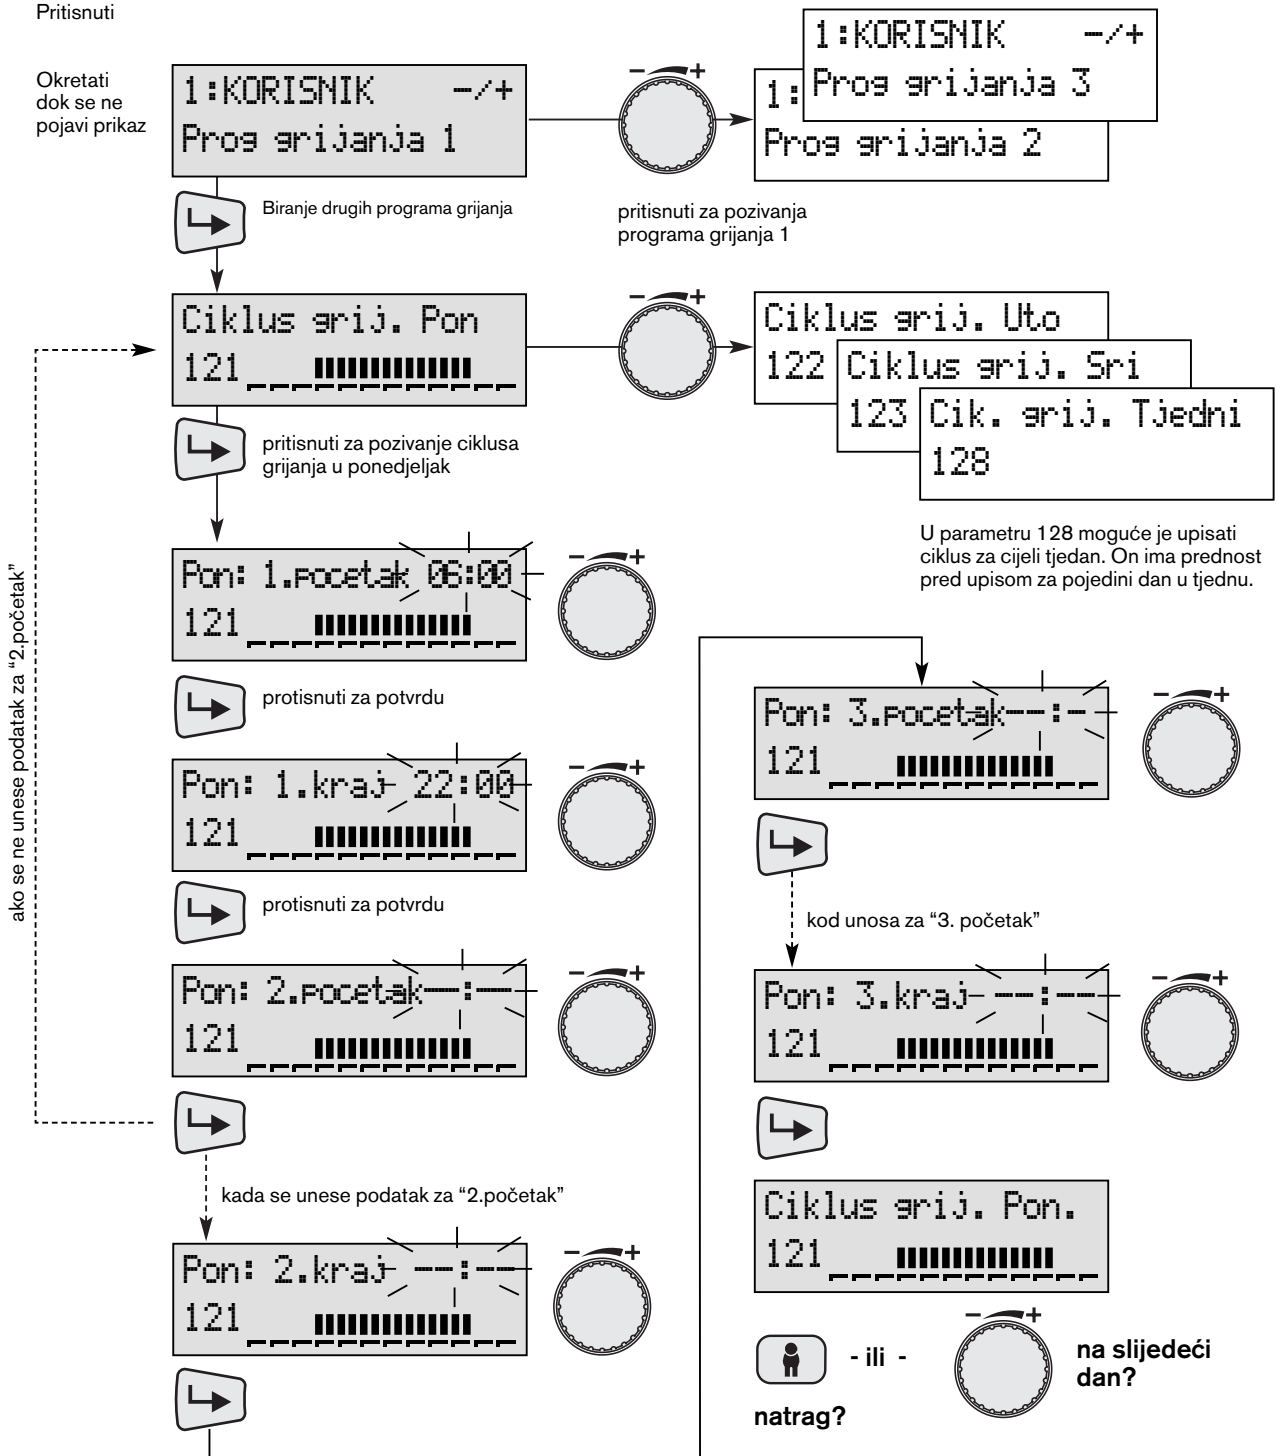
Pritisnuti

Okretati dok se ne pojavi prikaz

1:KORISNIK –/+
Prog grijanja 1

– +

1:KORISNIK –/+
Prog grijanja 3

1:
Prog grijanja 2

Biranje drugih programa grijanja

pritisnuti za pozivanja programa grijanja 1

Ciklus grij. Pon
121

– +

Ciklus grij. Uto
122

Ciklus grij. Sri
123

Cik. grij. Tjedni
128

pritisnuti za pozivanje ciklusa grijanja u ponedjeljak

U parametru 128 moguće je upisati ciklus za cijeli tjedan. On ima prednost pred upisom za pojedini dan u tjednu.

ako se ne unese podatak za "2.početak"

Pon: 1.pocetak 06:00
121

– +

protisnuti za potvrdu

Pon: 1.kraj 22:00
121

– +

protisnuti za potvrdu

Pon: 2.pocetak --:--
121

– +

kada se unese podatak za "2.početak"

Pon: 2.kraj --:--
121

– +

Pon: 3.pocetak--:--
121

– +

kod unosa za "3. početak"

Pon: 3.kraj --:--
121

– +

Ciklus grij. Pon.
121

- ili -

– +

na slijedeći dan?

natrag?